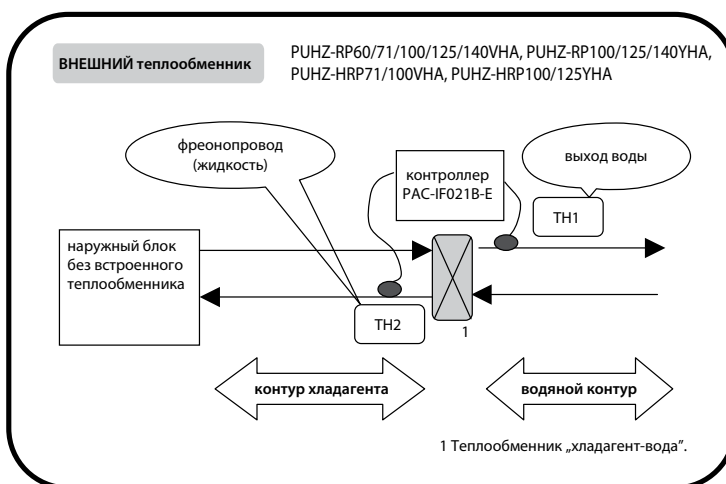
ВНЕШНИЙ теплообменник

PUHZ-RP60/71/100/125/140VHA, PUHZ-RP100/125/140YHA, PUHZ-HRP71/100VHA, PUHZ-HRP100/125YHA

фреонопровод (жидкость)

контроллер PAC-IF021B-E

выход воды

TH1

наружный блок без встроенного теплообменника

TH2

1

контур хладагента

водяной контур

1 Теплообменник „хладагент-вода".